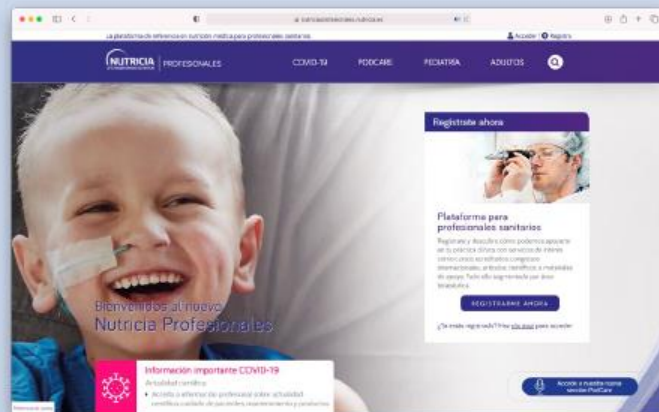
La plataforma de referencia en nutrición médica para profesionales sanitarios

Acceder | Registro

NUTRICIA | PROFESIONALES

COVID-19 PODCARE PEDIATRÍA ADULTOS

Regístrate ahora

Plataforma para profesionales sanitarios

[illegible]

REGISTRARME AHORA

¿Ya estás registrado? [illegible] para acceder

Bienvenidos al nuevo Nutricia Profesionales

Información importante COVID-19

Actualidad científica

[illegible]

Accede a nuestra nueva sección PodCare